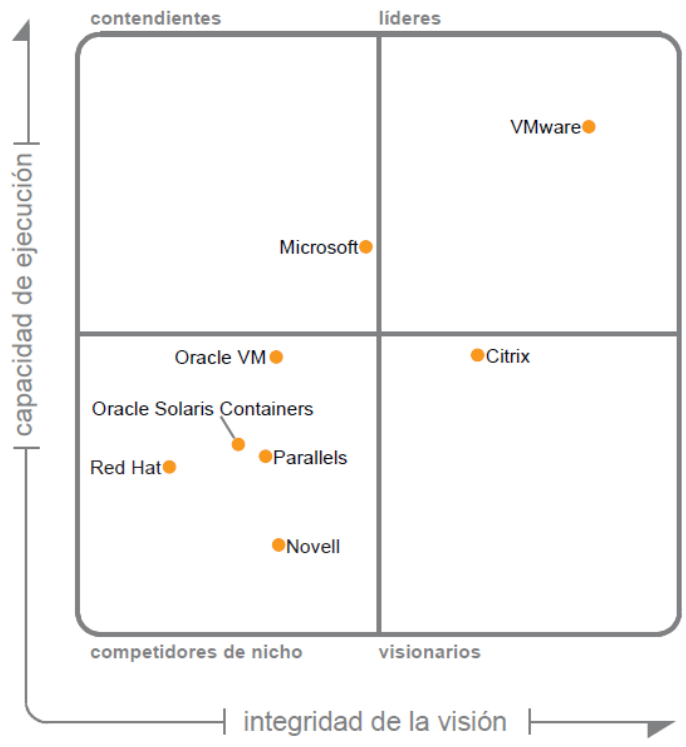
contendientes

líderes

VMware

Microsoft

Oracle VM

Citrix

Oracle Solaris Containers

Red Hat

Parallels

Novell

competidores de nicho

visionarios

capacidad de ejecución

integridad de la visión